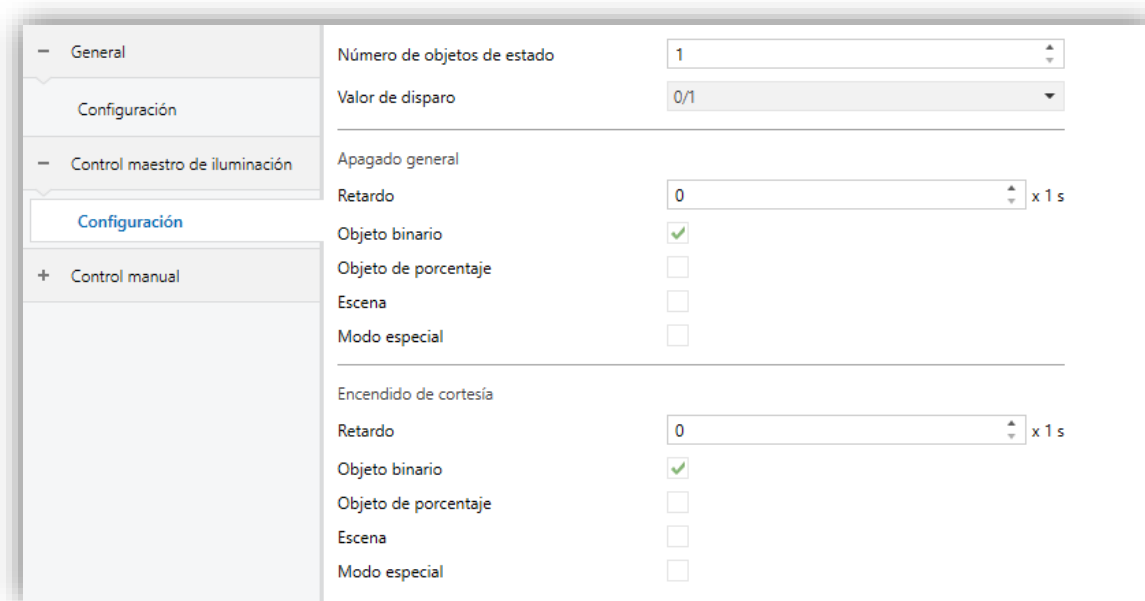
− General

Configuración

− Control maestro de iluminación

Configuración

+ Control manual

Número de objetos de estado 1

Valor de disparo 0/1

Apagado general

Retardo 0 x 1 s

Objeto binario ✓

Objeto de porcentaje

Escena

Modo especial

Encendido de cortesía

Retardo 0 x 1 s

Objeto binario ✓

Objeto de porcentaje

Escena

Modo especial